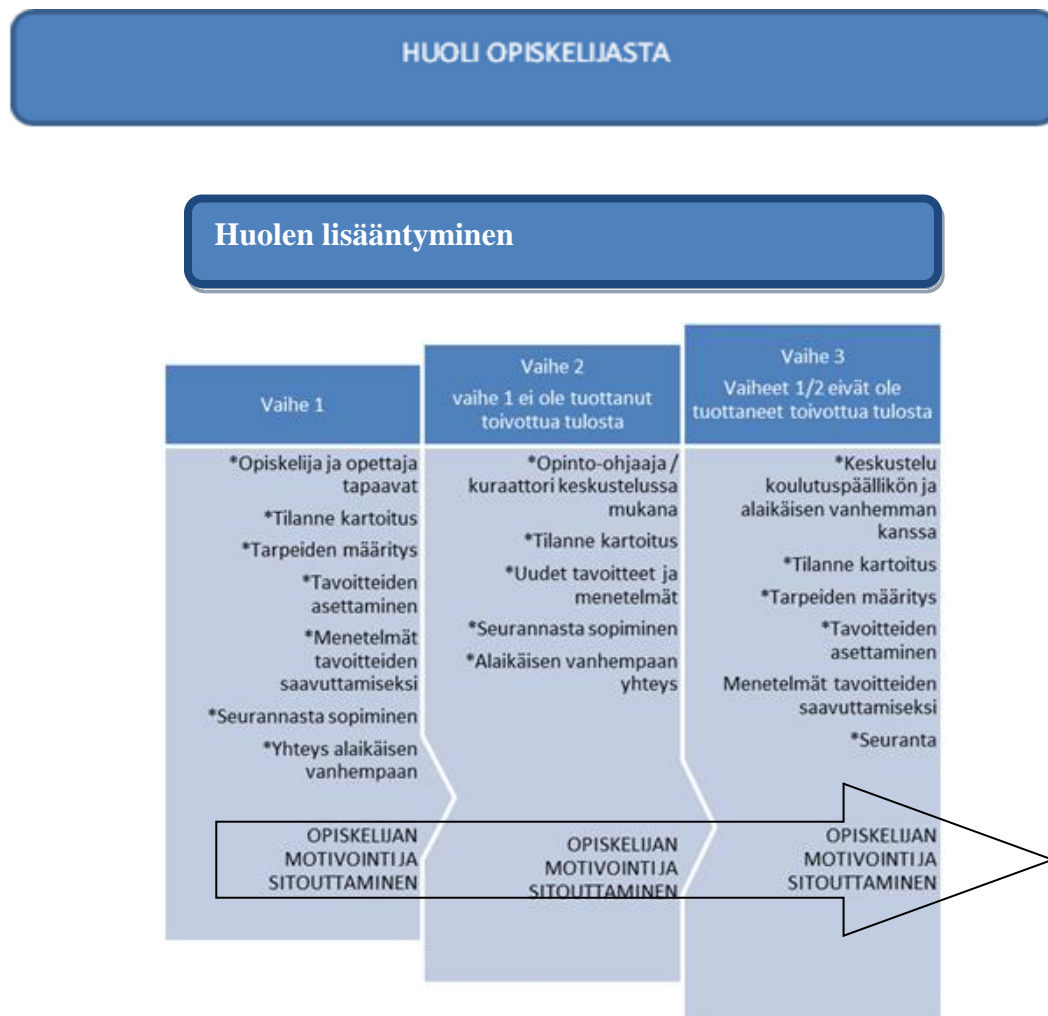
HUOLI OPISKELIJASTA

Huolen lisääntyminen

Vaihe 1

*Opiskelija ja opettaja tapaavat

*Tilanne kartoitus

*Tarpeiden määritys

*Tavoitteiden asettaminen

*Menetelmät tavoitteiden saavuttamiseksi

*Seurannasta sopiminen

*Yhteys alaikäisen vanhempaan

OPISKELIJAN MOTIVOINTI JA SITOUTTAMINEN

Vaihe 2
vaihe 1 ei ole tuottanut toivottua tulosta

*Opinto-ohjaaja / kuraattori keskustelussa mukana

*Tilanne kartoitus

*Uudet tavoitteet ja menetelmät

*Seurannasta sopiminen

*Alaikäisen vanhempaan yhteys

OPISKELIJAN MOTIVOINTI JA SITOUTTAMINEN

Vaihe 3
Vaiheet 1/2 eivät ole tuottaneet toivottua tulosta

*Keskustelu koulutuspäällikön ja alaikäisen vanhemman kanssa

*Tilanne kartoitus

*Tarpeiden määritys

*Tavoitteiden asettaminen

Menetelmät tavoitteiden saavuttamiseksi

*Seuranta

OPISKELIJAN MOTIVOINTI JA SITOUTTAMINEN